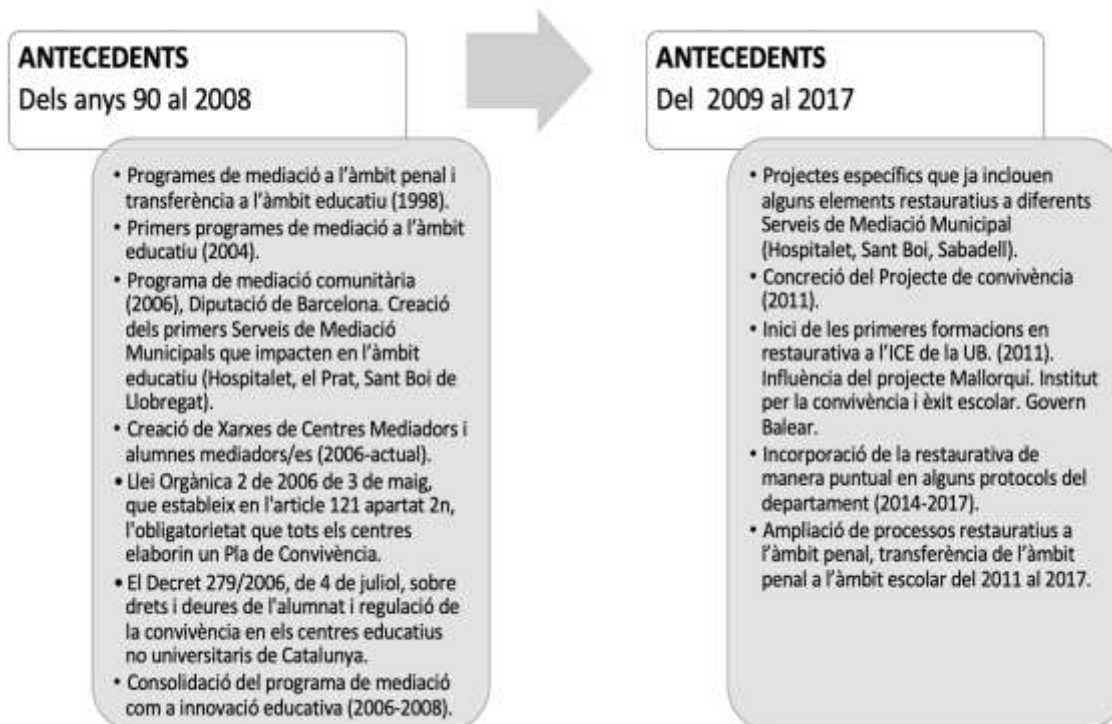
ANTECEDENTS
Dels anys 90 al 2008

• Programes de mediació a l'àmbit penal i transferència a l'àmbit educatiu (1998).
• Primers programes de mediació a l'àmbit educatiu (2004).
• Programa de mediació comunitària (2006), Diputació de Barcelona. Creació dels primers Serveis de Mediació Municipals que impacten en l'àmbit educatiu (Hospitalet, el Prat, Sant Boi de Llobregat).
• Creació de Xarxes de Centres Mediadors i alumnes mediadors/es (2006-actual).
• Llei Orgànica 2 de 2006 de 3 de maig, que estableix en l'article 121 apartat 2n, l'obligatorietat que tots els centres elaborin un Pla de Convivència.
• El Decret 279/2006, de 4 de juliol, sobre drets i deures de l'alumnat i regulació de la convivència en els centres educatius no universitaris de Catalunya.
• Consolidació del programa de mediació com a innovació educativa (2006-2008).

ANTECEDENTS
Del 2009 al 2017

• Projectes específics que ja inclouen alguns elements restauratius a diferents Serveis de Mediació Municipal (Hospitalet, Sant Boi, Sabadell).
• Concreció del Projecte de convivència (2011).
• Inici de les primeres formacions en restaurativa a l'ICE de la UB. (2011). Influència del projecte Mallorquí. Institut per la convivència i èxit escolar. Govern Balear.
• Incorporació de la restaurativa de manera puntual en alguns protocols del departament (2014-2017).
• Ampliació de processos restauratius a l'àmbit penal, transferència de l'àmbit penal a l'àmbit escolar del 2011 al 2017.